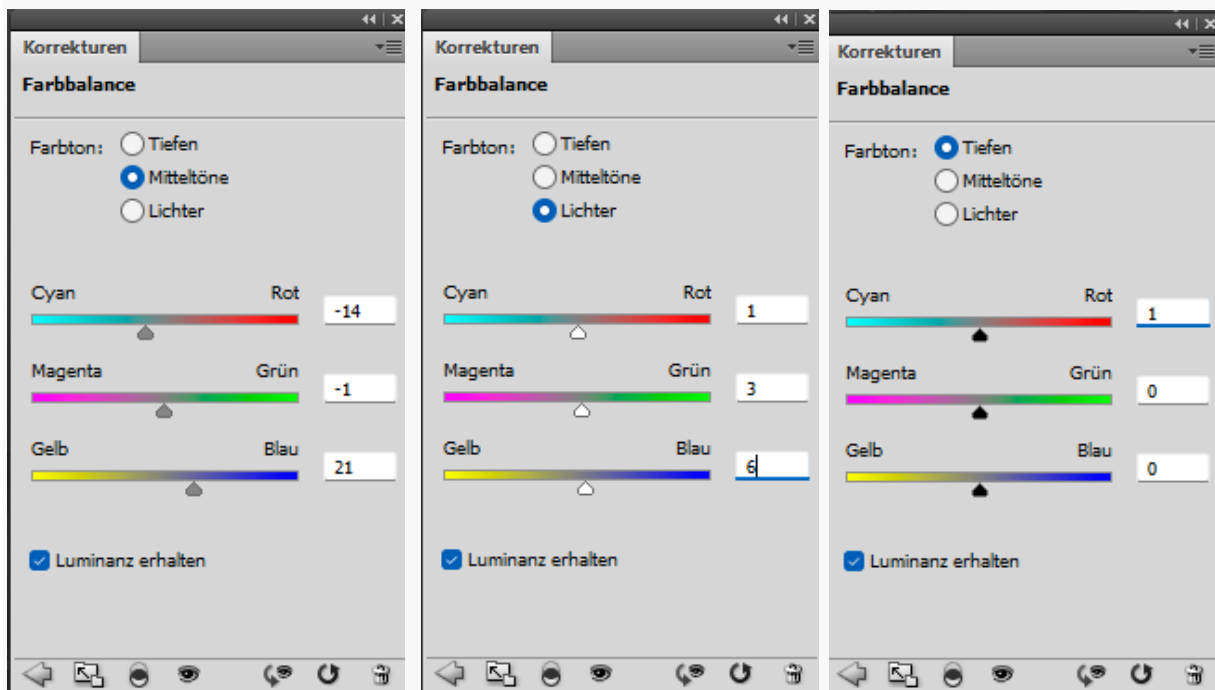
Korrekturen

Farbbalance

Farbton: Tiefen
Mitteltöne
Lichter

Cyan Rot -14

Magenta Grün -1

Gelb Blau 21

Luminanz erhalten

Korrekturen

Farbbalance

Farbton: Tiefen
Mitteltöne
Lichter

Cyan Rot 1

Magenta Grün 3

Gelb Blau 6

Luminanz erhalten

Korrekturen

Farbbalance

Farbton: Tiefen
Mitteltöne
Lichter

Cyan Rot 1

Magenta Grün 0

Gelb Blau 0

Luminanz erhalten